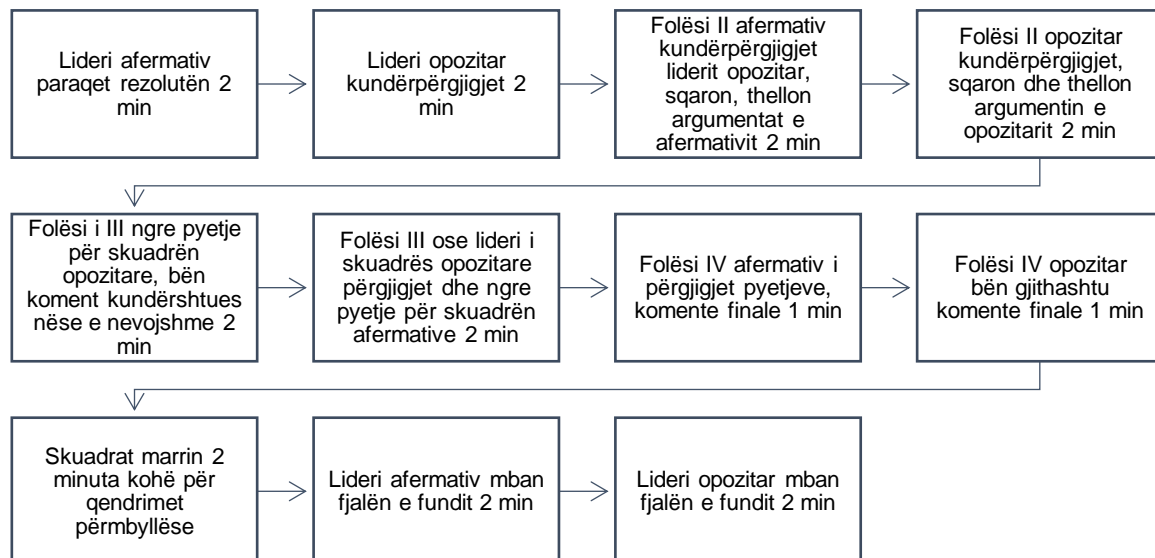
Lideri afermativ paraqet rezolutën 2 min

Lideri opozitar kundërpërgjigjet 2 min

Folësi II afermativ kundërpërgjigjet liderit opozitar, sqaron, thellon argumentat e afermativit 2 min

Folësi II opozitar kundërpërgjigjet, sqaron dhe thellon argumentin e opozitarit 2 min

Folësi i III ngre pyetje për skuadrën opozitare, bën koment kundërshtues nëse e nevojshme 2 min

Folësi III ose lideri i skuadrës opozitare përgjigjet dhe ngre pyetje për skuadrën afermative 2 min

Folësi IV afermativ i përgjigjet pyetjeve, komente finale 1 min

Folësi IV opozitar bën gjithashtu komente finale 1 min

Skuadrat marrin 2 minuta kohë për qendrimet përmbyllëse

Lideri afermativ mban fjalën e fundit 2 min

Lideri opozitar mban fjalën e fundit 2 min